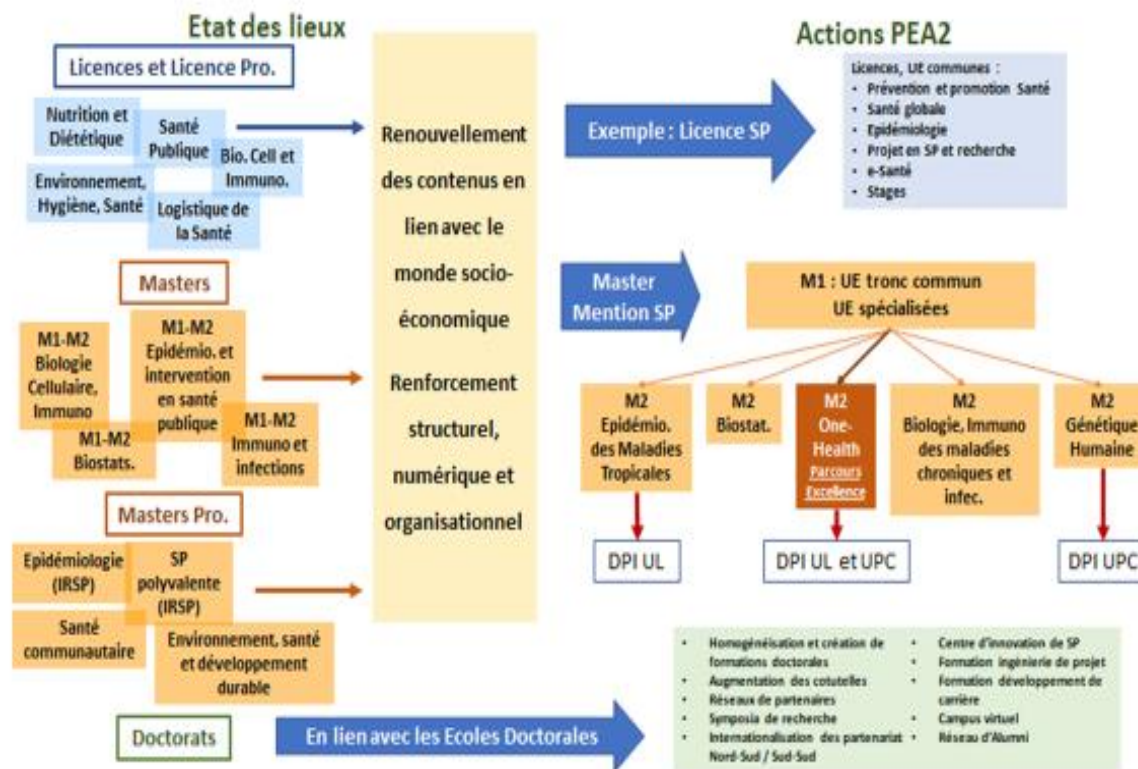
Etat des lieux

Actions PEA2

Licences et Licence Pro.

Nutrition et Diététique

Santé Publique

Bio. Cell et Immuno.

Environnement, Hygiène, Santé

Logistique de la Santé

Masters

M1-M2 Biologie Cellulaire, Immuno

M1-M2 Epidémio. et intervention en santé publique

M1-M2 Biostats.

M1-M2 Immuno et infections

Masters Pro.

Epidémiologie (IRSP)

SP polyvalente (IRSP)

Santé communautaire

Environnement, santé et développement durable

Doctorats

Renouvellement des contenus en lien avec le monde socio-économique

Renforcement structurel, numérique et organisationnel

Exemple : Licence SP

Licences, UE communes :
• Prévention et promotion Santé
• Santé globale
• Epidémiologie
• Projet en SP et recherche
• e-Santé
• Stages

Master Mention SP

M1 : UE tronc commun
UE spécialisées

M2 Epidémio. des Maladies Tropicales

M2 Biostat.

M2 One-Health Parcours Excellence

M2 Biologie, Immuno des maladies chroniques et infec.

M2 Génétique Humaine

DPI UL

DPI UL et UPC

DPI UPC

En lien avec les Ecoles Doctorales

• Homogénéisation et création de formations doctorales
• Augmentation des cotutelles
• Réseaux de partenaires
• Symposia de recherche
• Internationalisation des partenariat Nord-Sud / Sud-Sud

• Centre d'innovation de SP
• Formation ingénierie de projet
• Formation développement de carrière
• Campus virtuel
• Réseau d'Alumni